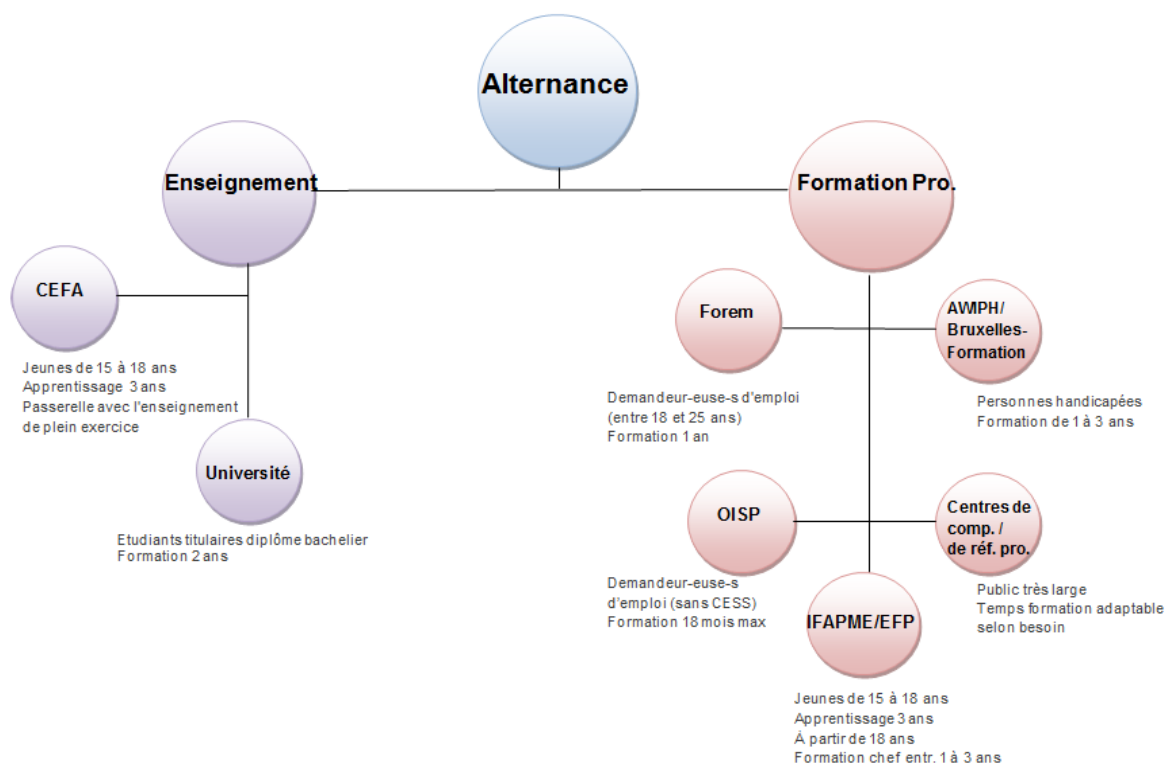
Alternance

Enseignement

Formation Pro.

CEFA

Jeunes de 15 à 18 ans
Apprentissage 3 ans
Passerelle avec l'enseignement de plein exercice

Université

Etudiants titulaires diplôme bachelier
Formation 2 ans

Forem

Demandeur-euse-s d'emploi (entre 18 et 25 ans)
Formation 1 an

AWPH/ Bruxelles-Formation

Personnes handicapées
Formation de 1 à 3 ans

OISP

Demandeur-euse-s d'emploi (sans CESS)
Formation 18 mois max

Centres de comp. / de réf. pro.

Public très large
Temps formation adaptable selon besoin

IFAPME/EFP

Jeunes de 15 à 18 ans
Apprentissage 3 ans
À partir de 18 ans
Formation chef entr. 1 à 3 ans